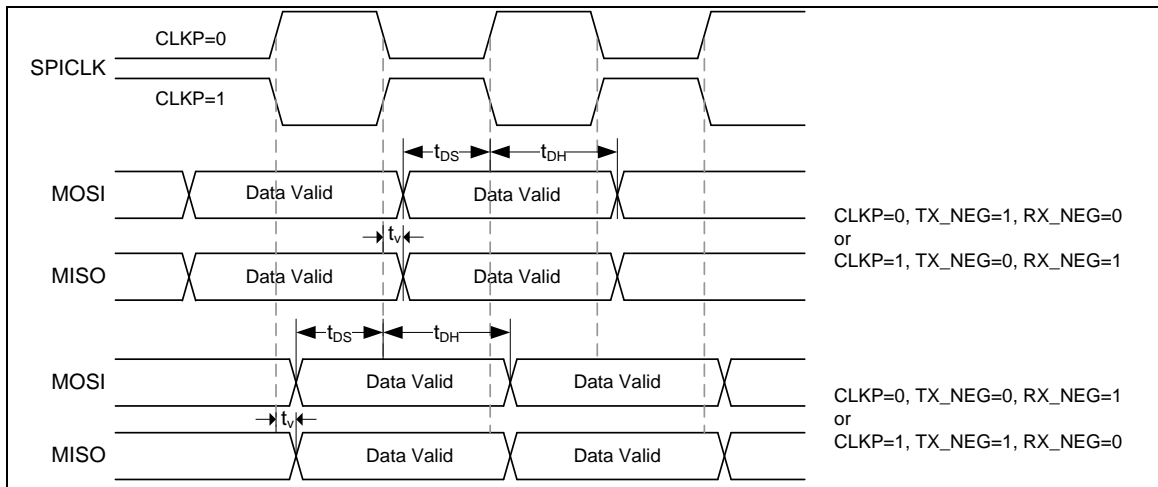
CLKP=0

SPICLK

CLKP=1

$t_{DS}$ $t_{DH}$

MOSI Data Valid Data Valid

$t_V$

MISO Data Valid Data Valid

CLKP=0, TX_NEG=1, RX_NEG=0
or
CLKP=1, TX_NEG=0, RX_NEG=1

$t_{DS}$ $t_{DH}$

MOSI Data Valid Data Valid

$t_V$

MISO Data Valid Data Valid

CLKP=0, TX_NEG=0, RX_NEG=1
or
CLKP=1, TX_NEG=1, RX_NEG=0